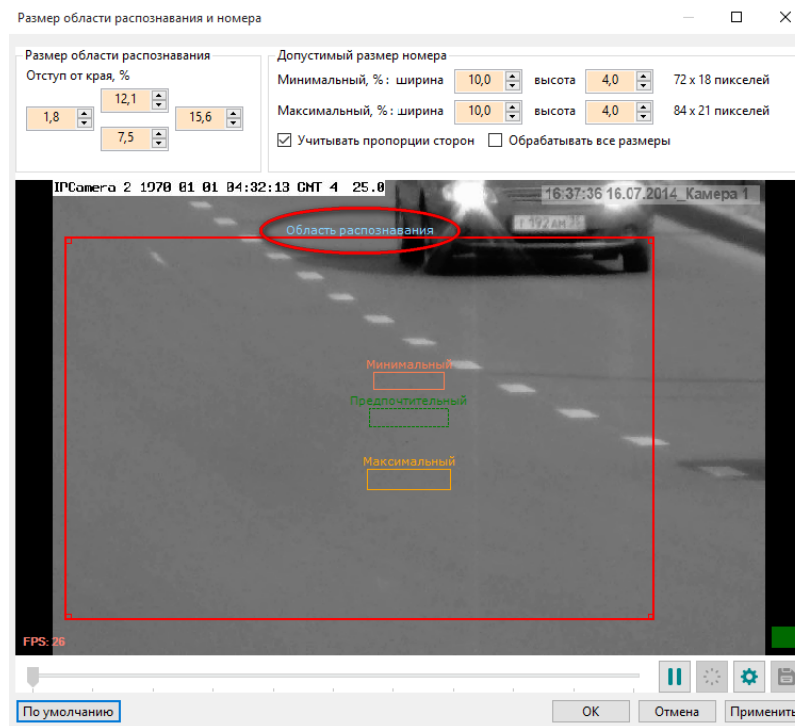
Размер области распознавания и номера

Размер области распознавания
Отступ от края, %
12,1
1,8
15,6
7,5

Допустимый размер номера
Минимальный, %: ширина 10,0 высота 4,0 72 x 18 пикселей
Максимальный, %: ширина 10,0 высота 4,0 84 x 21 пикселей
☑ Учитывать пропорции сторон ☐ Обрабатывать все размеры

IPCamera 2 1970 01 01 04:32:13 GMT 4 25.0
16:37:36 16.07.2014_Камера 1
Область распознавания
Минимальный
Предпочтительный
Максимальный
FPS: 26

По умолчанию
OK
Отмена
Применить